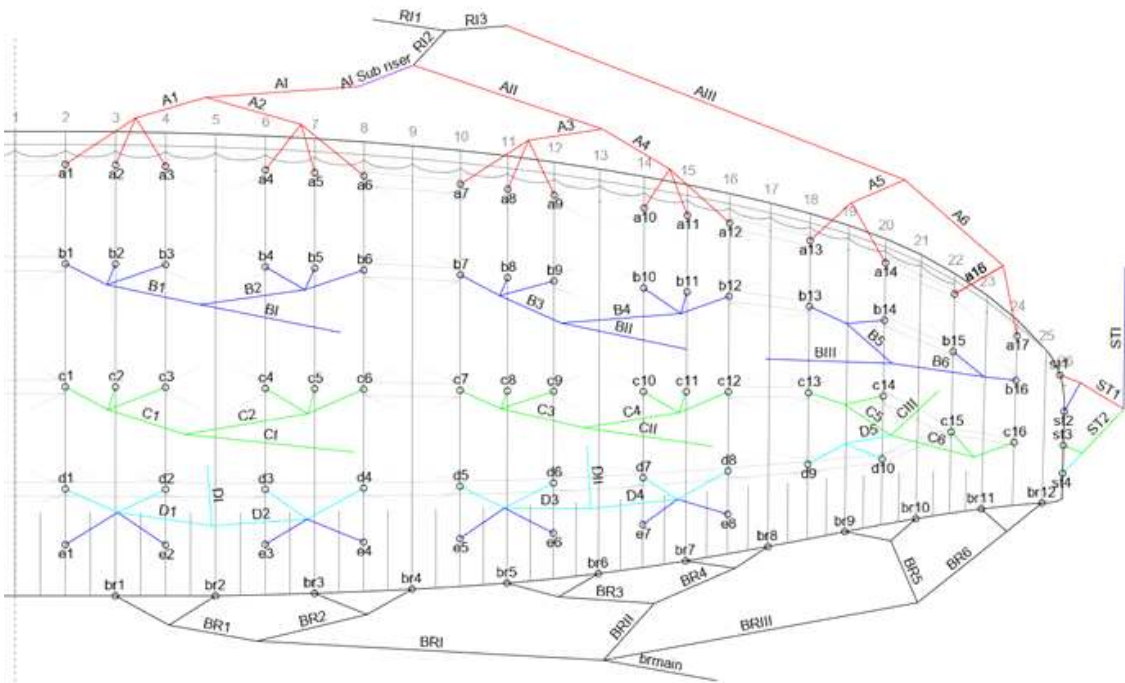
RI1 RI3
RI2
AI Sub riser
AI
AII
AIII
A1
A2
A3
A4
A5
A6
1 2 3 4 5 6 7 8 9 10 11 12 13 14 15 16 17 18 19 20 21 22 23 24 25
a1 a2 a3 a4 a5 a6 a7 a8 a9 a10 a11 a12 a13 a14 a16 a17
b1 b2 b3 b4 b5 b6 b7 b8 b9 b10 b11 b12 b13 b14 b15 b16
B1 B2 BI B3 B4 BII B5 B6 BIII
c1 c2 c3 c4 c5 c6 c7 c8 c9 c10 c11 c12 c13 c14 c15 c16
C1 C2 CI C3 C4 CII C5 C6 CIII
d1 d2 d3 d4 d5 d6 d7 d8 d9 d10
D1 D2 DI D3 D4 DII D5
e1 e2 e3 e4 e5 e6 e7 e8
st1 st2 st3 st4
STI ST1 ST2
br1 br2 br3 br4 br5 br6 br7 br8 br9 br10 br11 br12
BR1 BR2 BRI BR3 BR4 BRII BR5 BR6 BRIII
brmain